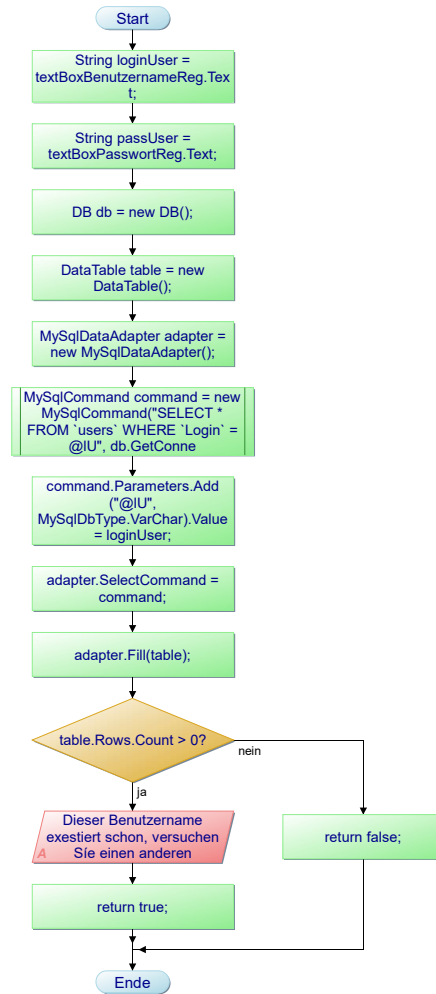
Start

String loginUser = textBoxBenutzernameReg.Text;

String passUser = textBoxPasswortReg.Text;

DB db = new DB();

DataTable table = new DataTable();

MySqlDataAdapter adapter = new MySqlDataAdapter();

MySqlCommand command = new MySqlCommand("SELECT * FROM `users` WHERE `Login` = @lU", db.GetConne

command.Parameters.Add ("@lU", MySqlDbType.VarChar).Value = loginUser;

adapter.SelectCommand = command;

adapter.Fill(table);

table.Rows.Count > 0?

nein

ja

A Dieser Benutzername exestiert schon, versuchen Síe einen anderen

return false;

return true;

Ende